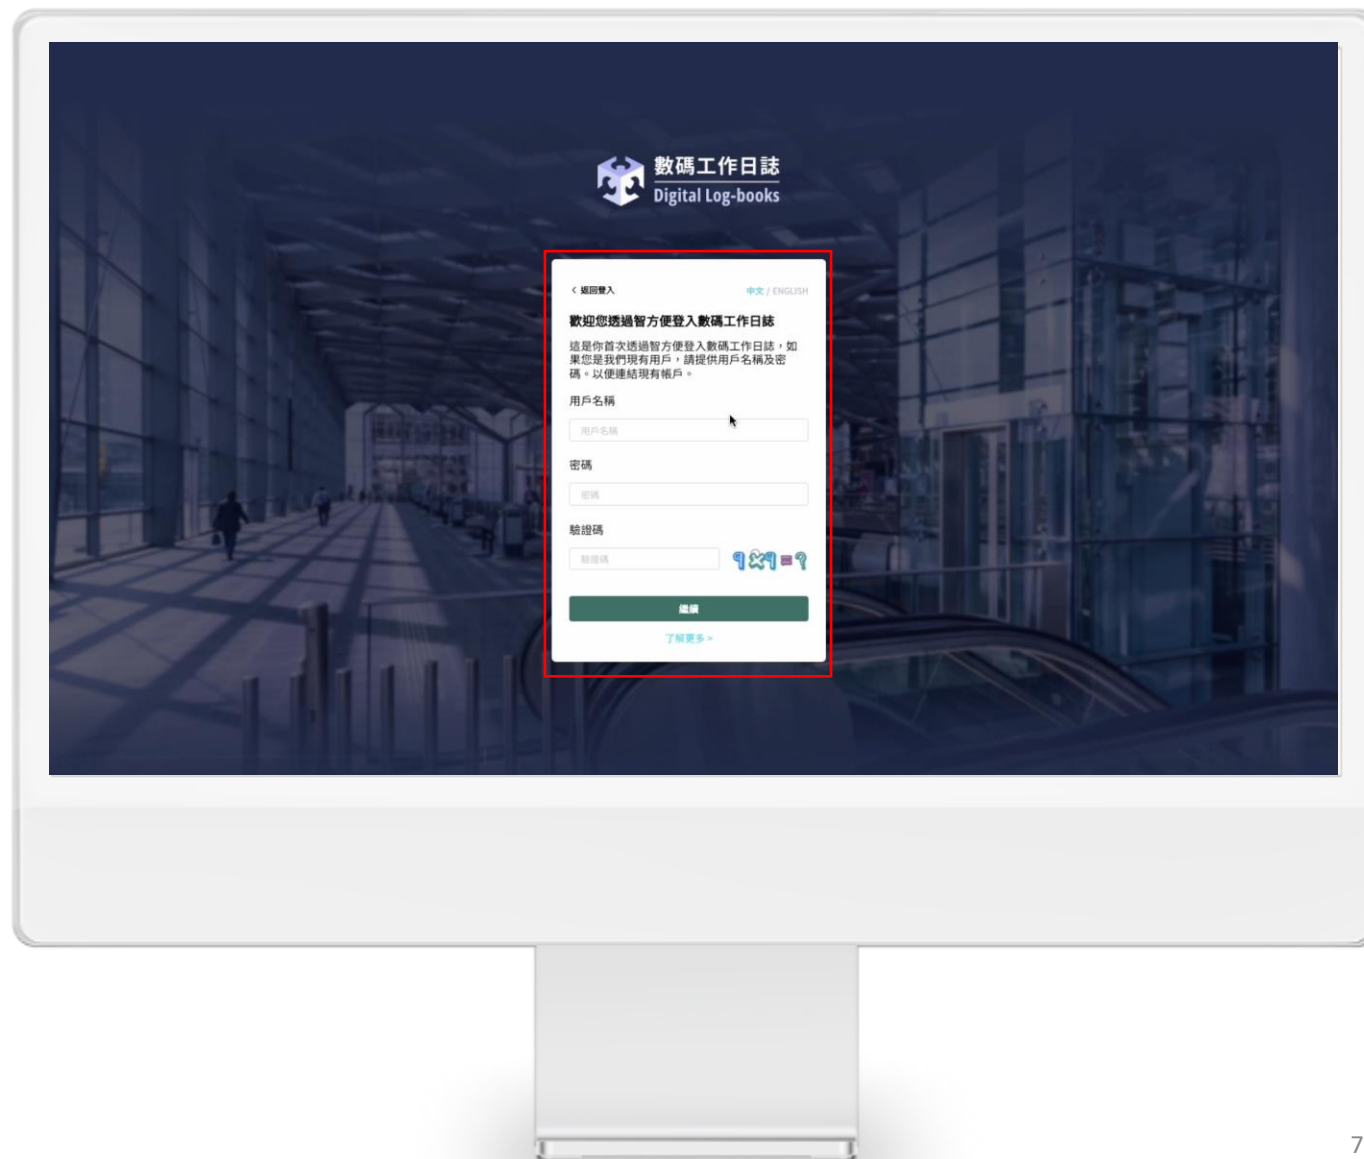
數碼工作日誌
Digital Log-books

< 返回登入

中文 / ENGLISH

歡迎您透過智方便登入數碼工作日誌

這是你首次透過智方便登入數碼工作日誌，如果您是我們現有用戶，請提供用戶名稱及密碼。以便連結現有帳戶。

用戶名稱

用戶名稱

密碼

密碼

驗證碼

驗證碼

9×9=?

繼續

了解更多 >

7